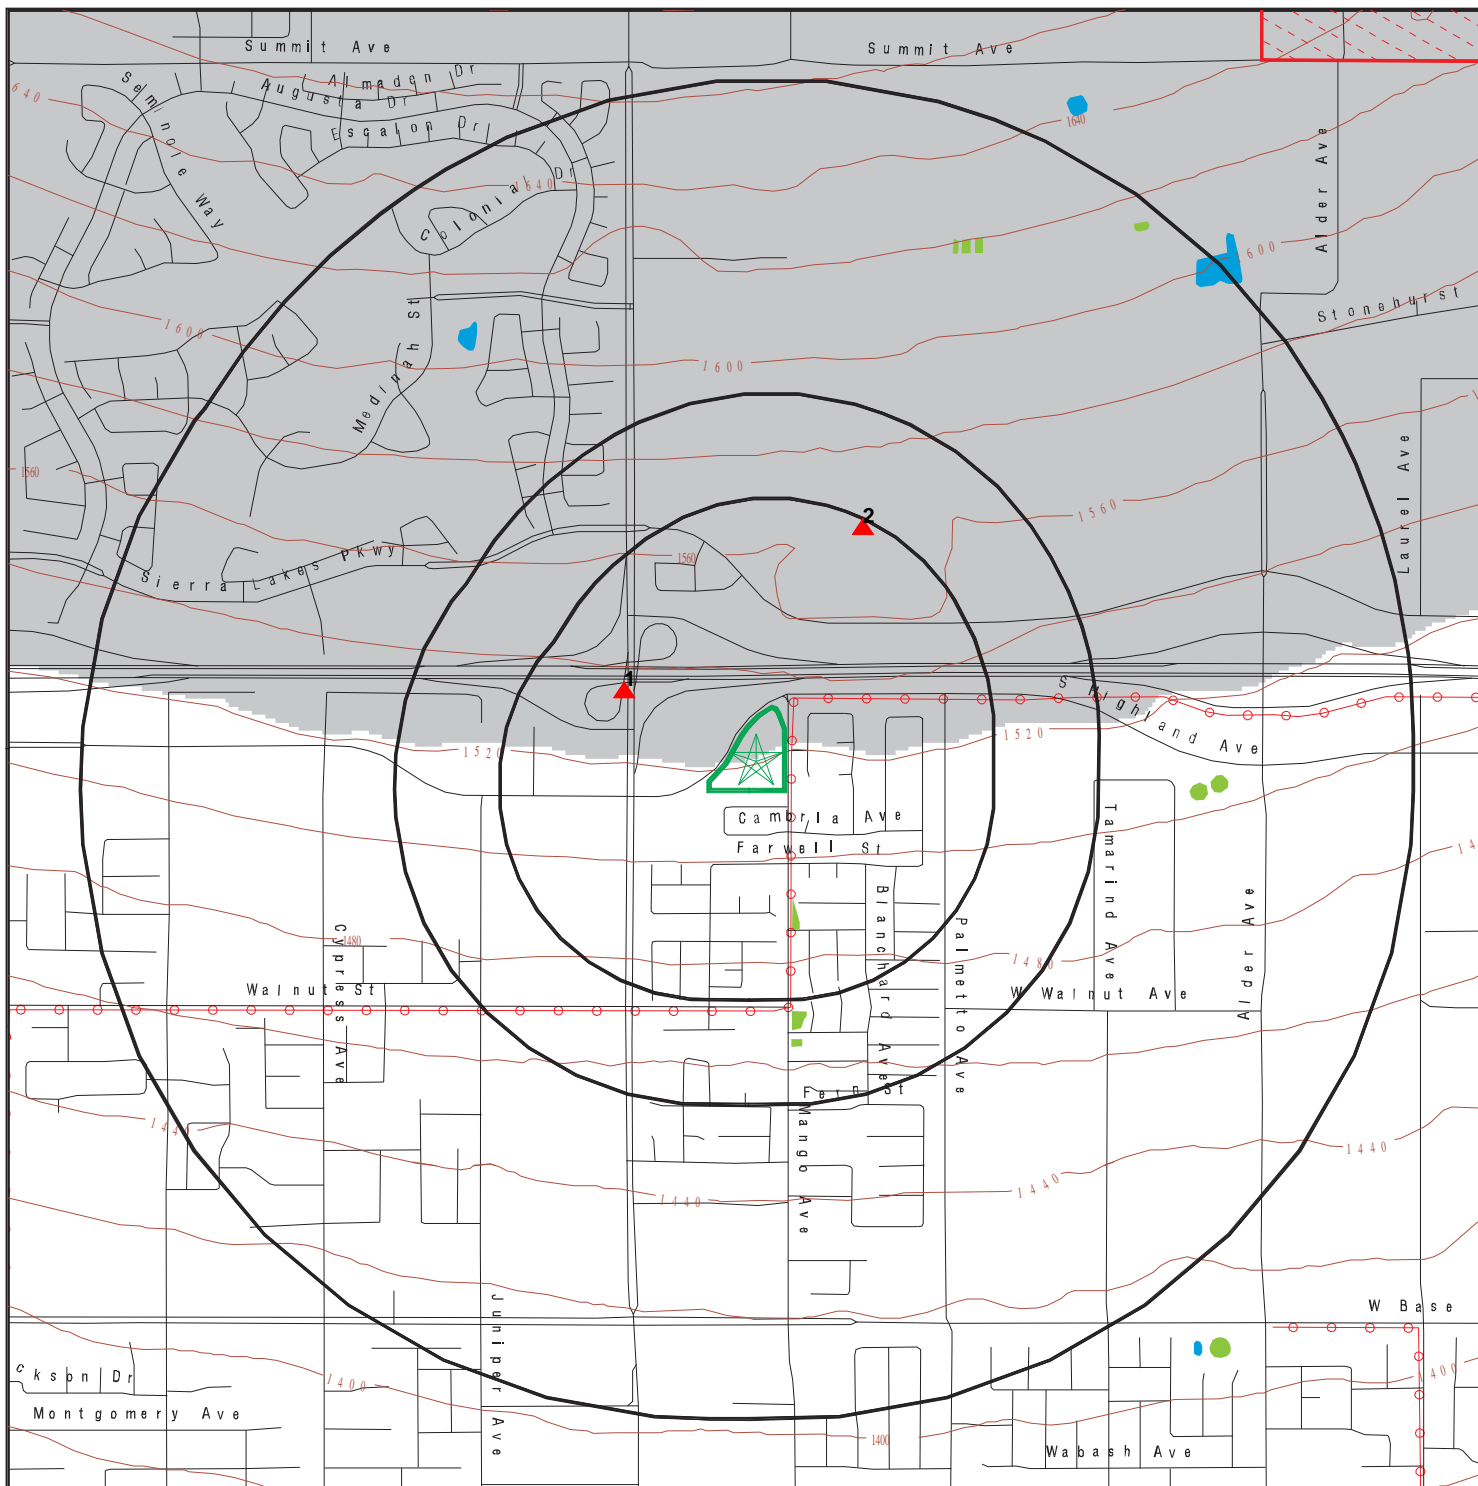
Summit Ave

Summit Ave

Almaden Dr

Augusta Dr

Seminole Way

Escalon Dr

640

1640

Colonial Dr

1640

Alder Ave

600

Stonehurst St

1600

Medinah St

1600

Laurel Ave

1560

1560

2

Sierra Lakes Pkwy

1560

1

S Highland Ave

1520

1520

Cambria Ave

Farwell St

Tamarind Ave

14

Blanchard Ave

Palmetto Ave

Alder Ave

Cypress Ave

1480

1480

Walnut St

W Walnut Ave

Fern St

Mango Ave

144

1440

1440

1440

Juniper Ave

W Base

ckson Dr

Montgomery Ave

1400

1400

1400

Wabash Ave